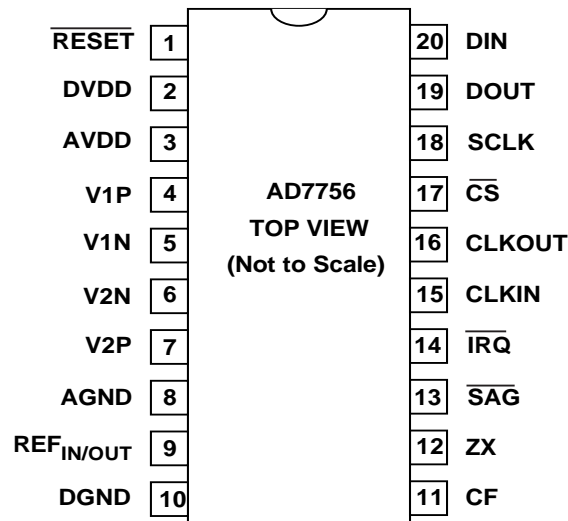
$\overline{\text{RESET}}$ 1
DVDD 2
AVDD 3
V1P 4
V1N 5
V2N 6
V2P 7
AGND 8
$\text{REF}_{\text{IN/OUT}}$ 9
DGND 10

AD7756
TOP VIEW
(Not to Scale)

20 DIN
19 DOUT
18 SCLK
17 $\overline{\text{CS}}$
16 CLKOUT
15 CLKIN
14 $\overline{\text{IRQ}}$
13 $\overline{\text{SAG}}$
12 ZX
11 CF